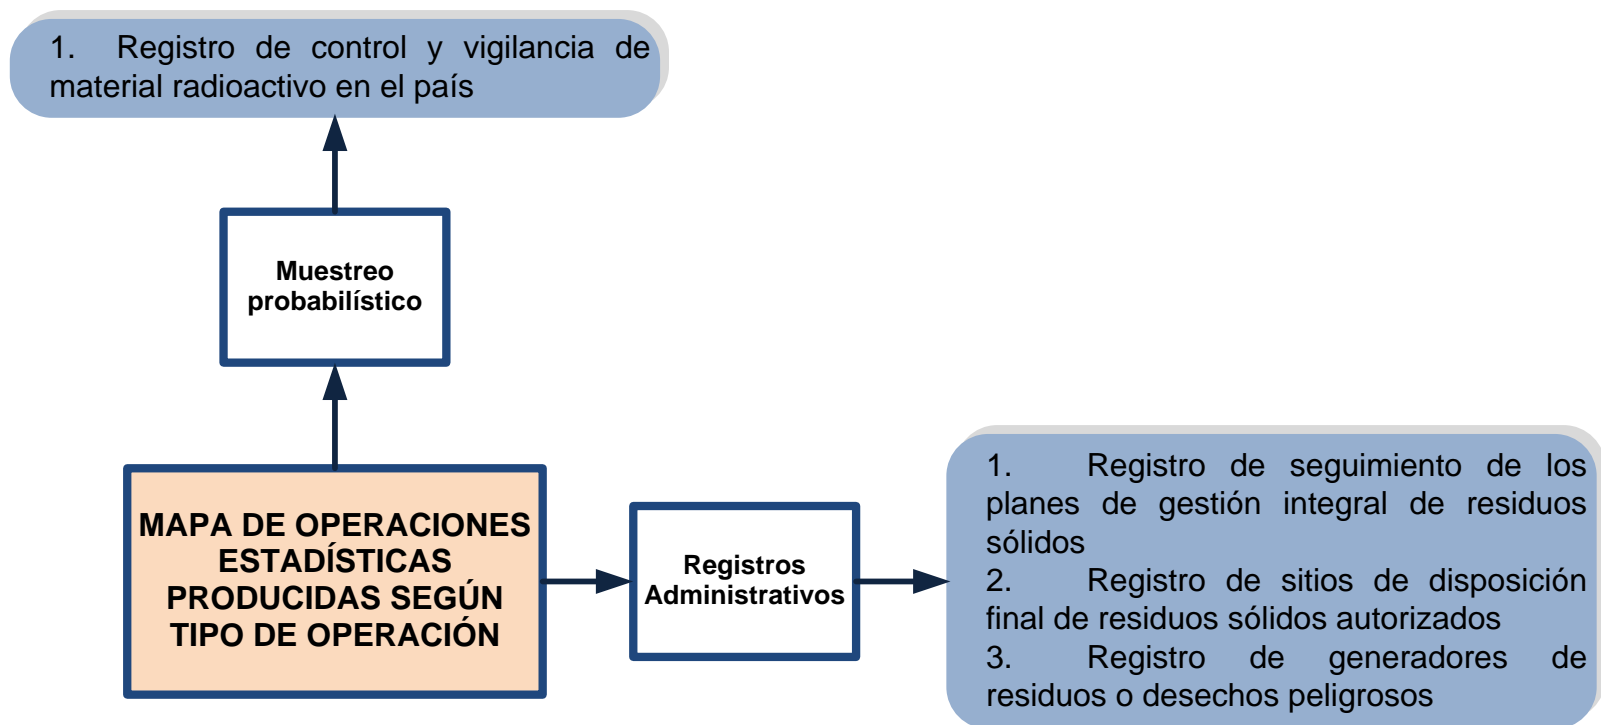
1. Registro de control y vigilancia de material radioactivo en el país

Muestreo probabilístico

MAPA DE OPERACIONES ESTADÍSTICAS PRODUCIDAS SEGÚN TIPO DE OPERACIÓN

Registros Administrativos

1. Registro de seguimiento de los planes de gestión integral de residuos sólidos
2. Registro de sitios de disposición final de residuos sólidos autorizados
3. Registro de generadores de residuos o desechos peligrosos